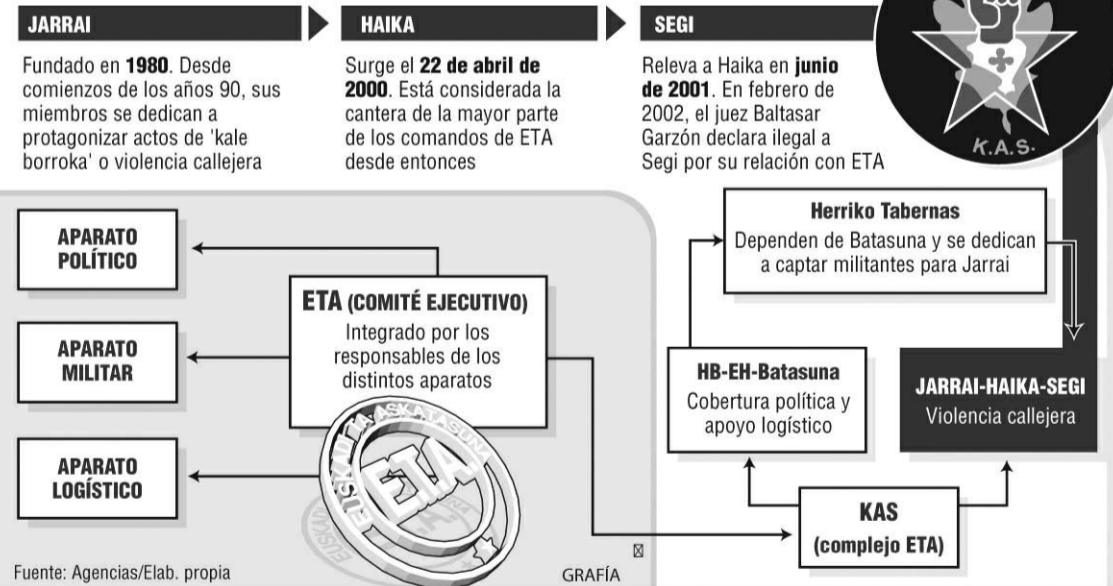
JARRAI

Fundado en **1980**. Desde comienzos de los años 90, sus miembros se dedican a protagonizar actos de 'kale borroka' o violencia callejera

HAIKA

Surge el **22 de abril de 2000**. Está considerada la cantera de la mayor parte de los comandos de ETA desde entonces

SEGI

Releva a Haika en **junio de 2001**. En febrero de 2002, el juez Baltasar Garzón declara ilegal a Segi por su relación con ETA

K.A.S.

APARATO POLÍTICO

APARATO MILITAR

APARATO LOGÍSTICO

ETA (COMITÉ EJECUTIVO)
Integrado por los responsables de los distintos aparatos

EUSKADI TA ASKATASUNA
ETA

Herriko Tabernas
Dependen de Batasuna y se dedican a captar militantes para Jarrai

HB-EH-Batasuna
Cobertura política y apoyo logístico

JARRAI-HAIKA-SEGI
Violencia callejera

KAS
(complejo ETA)

Fuente: Agencias/Elab. propia

GRAFÍA